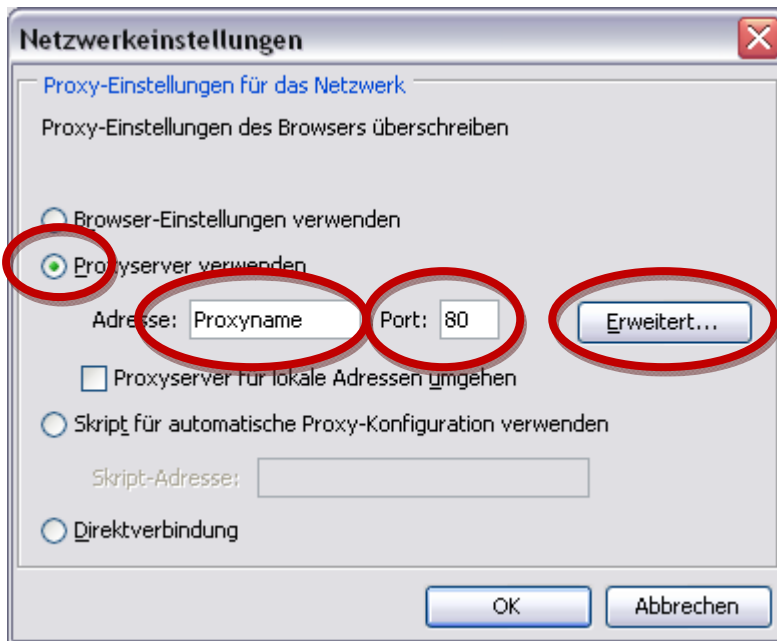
Netzwerkeinstellungen

Proxy-Einstellungen für das Netzwerk

Proxy-Einstellungen des Browsers überschreiben

Browser-Einstellungen verwenden

Proxyserver verwenden

Adresse: Proxyname Port: 80 Erweitert...

Proxyserver für lokale Adressen umgehen

Skript für automatische Proxy-Konfiguration verwenden

Skript-Adresse:

Direktverbindung

OK Abbrechen